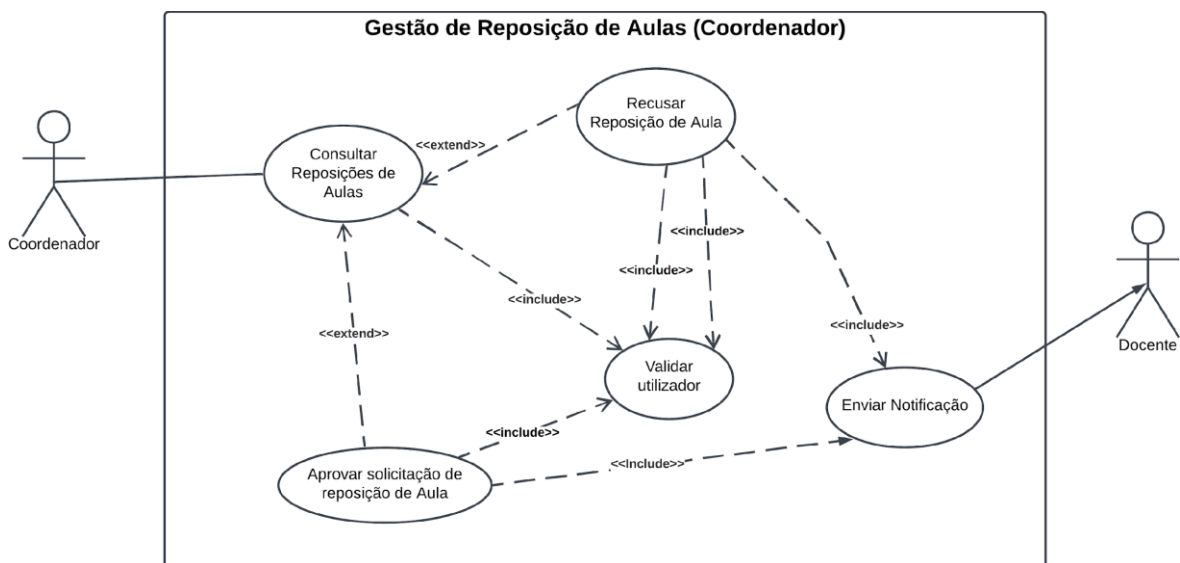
Gestão de Reposição de Aulas (Coordenador)

Coordenador

Consultar Reposições de Aulas

<<extend>>

Recusar Reposição de Aula

<<include>>

<<include>>

<<include>>

<<include>>

<<extend>>

Validar utilizador

Enviar Notificação

<<include>>

<<Include>>

Aprovar solicitação de reposição de Aula

Docente